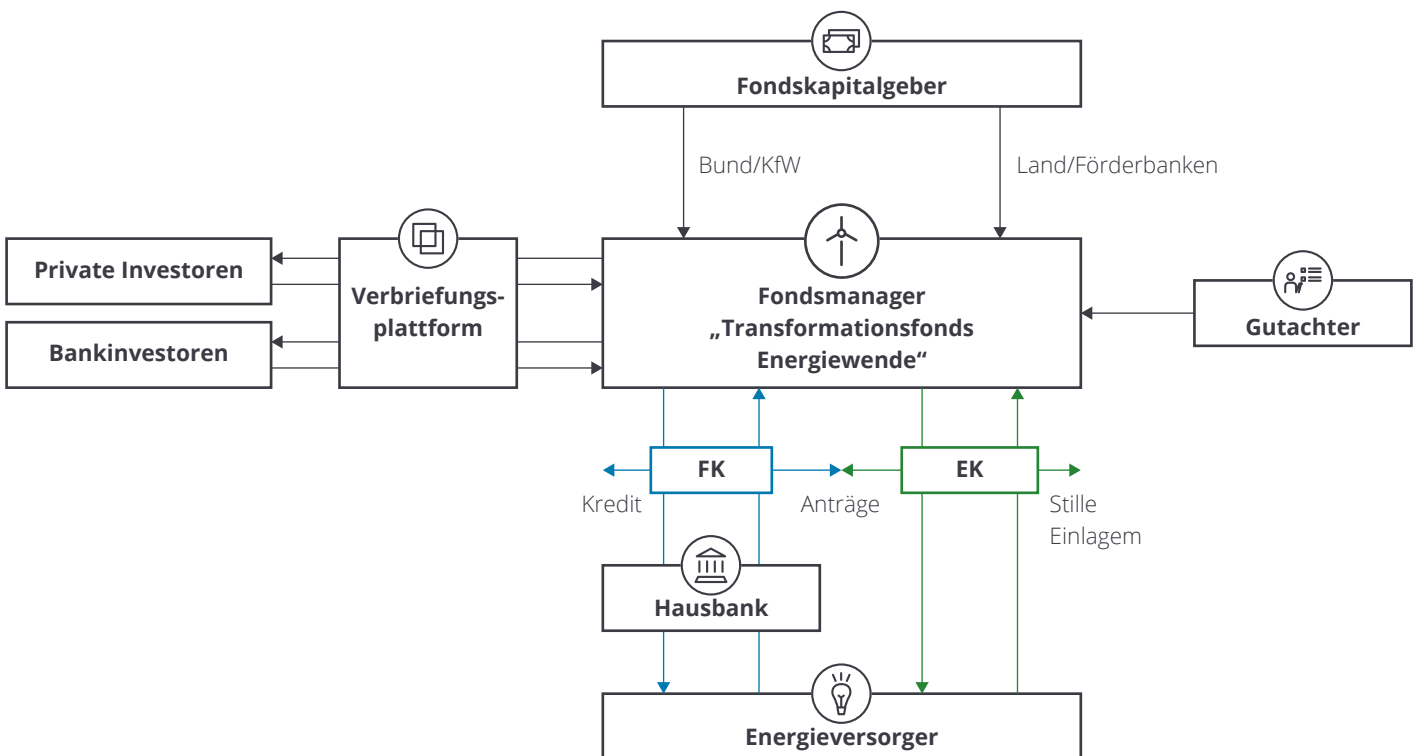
Fondskapitalgeber

Bund/KfW

Land/Förderbanken

Private Investoren

Bankinvestoren

Verbriefungsplattform

Fondsmanager „Transformationsfonds Energiewende“

Gutachter

FK

Kredit

Anträge

EK

Stille Einlagem

Hausbank

Energieversorger